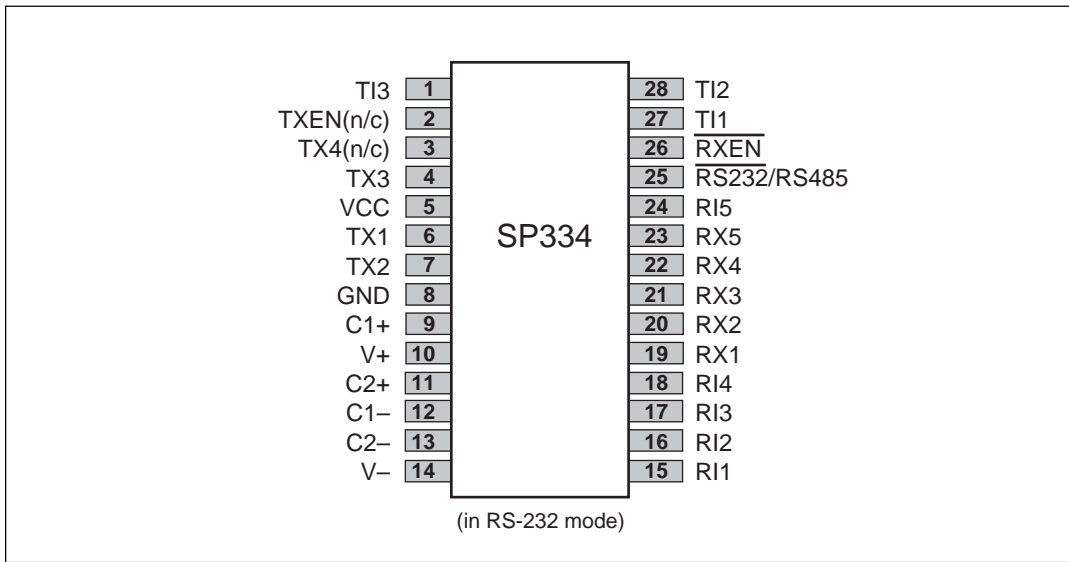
TI3 1
TXEN(n/c) 2
TX4(n/c) 3
TX3 4
VCC 5
TX1 6
TX2 7
GND 8
C1+ 9
V+ 10
C2+ 11
C1– 12
C2– 13
V– 14

SP334

28 TI2
27 TI1
26 $\overline{RXEN}$
25 $\overline{RS232}$/RS485
24 RI5
23 RX5
22 RX4
21 RX3
20 RX2
19 RX1
18 RI4
17 RI3
16 RI2
15 RI1

(in RS-232 mode)